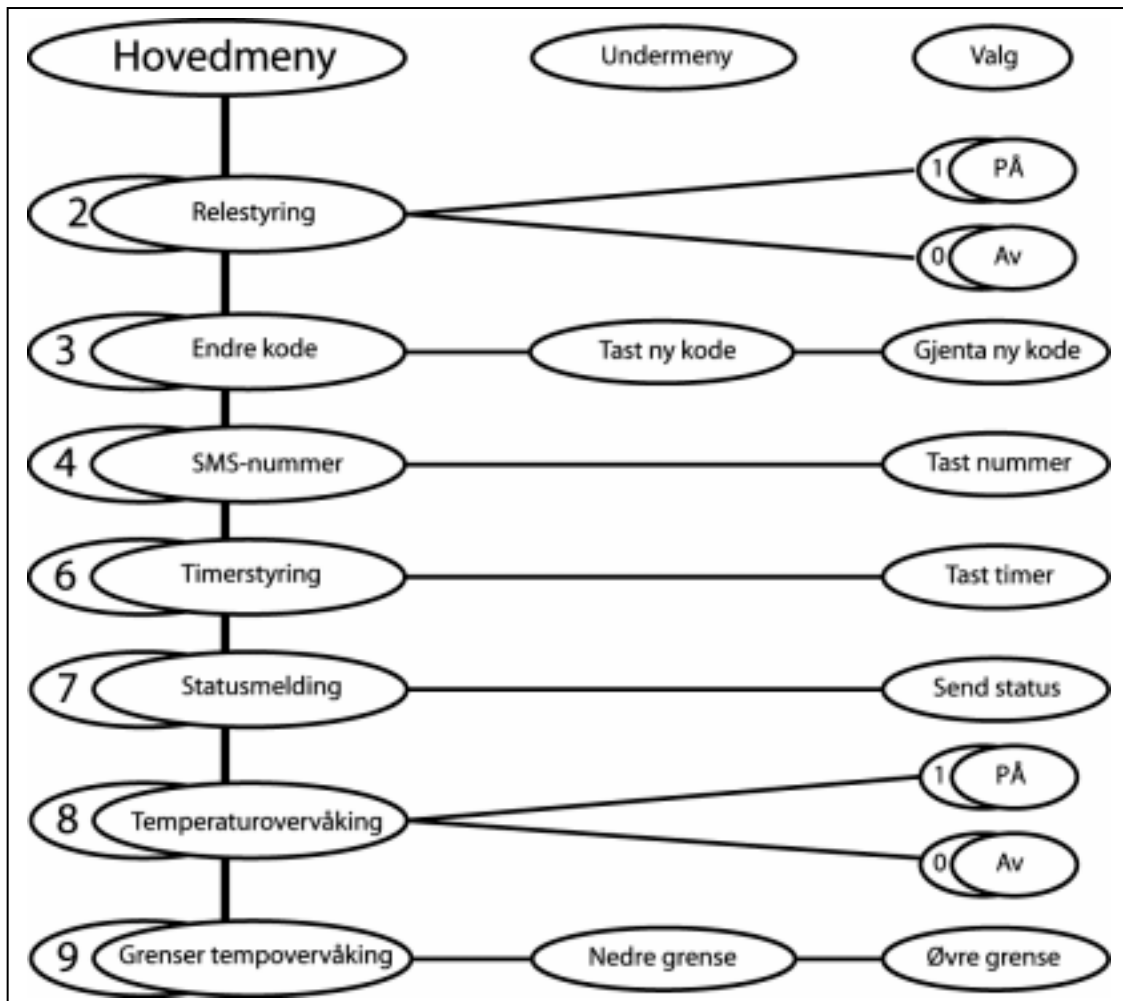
Hovedmeny

Undermeny

Valg

2 Relestyring

1 PÅ

0 Av

3 Endre kode

Tast ny kode

Gjenta ny kode

4 SMS-nummer

Tast nummer

6 Timerstyring

Tast timer

7 Statusmelding

Send status

8 Temperaturovervåking

1 PÅ

0 Av

9 Grenser tempovervåking

Nedre grense

Øvre grense